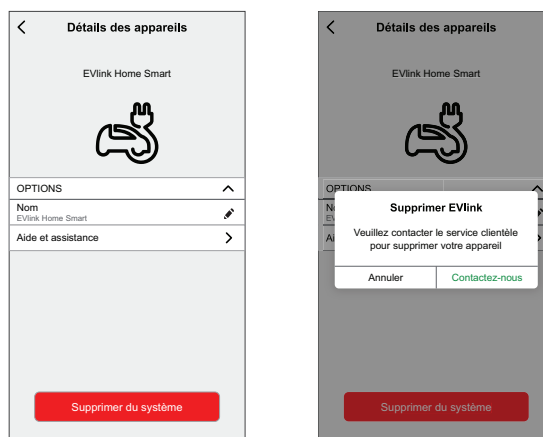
Détails des appareils

EVlink Home Smart

OPTIONS

Nom
EVlink Home Smart

Aide et assistance

Supprimer du système

Détails des appareils

EVlink Home Smart

OPTIONS

N
EV

Ai

Supprimer EVlink

Veuillez contacter le service clientèle pour supprimer votre appareil

Annuler

Contactez-nous

Supprimer du système